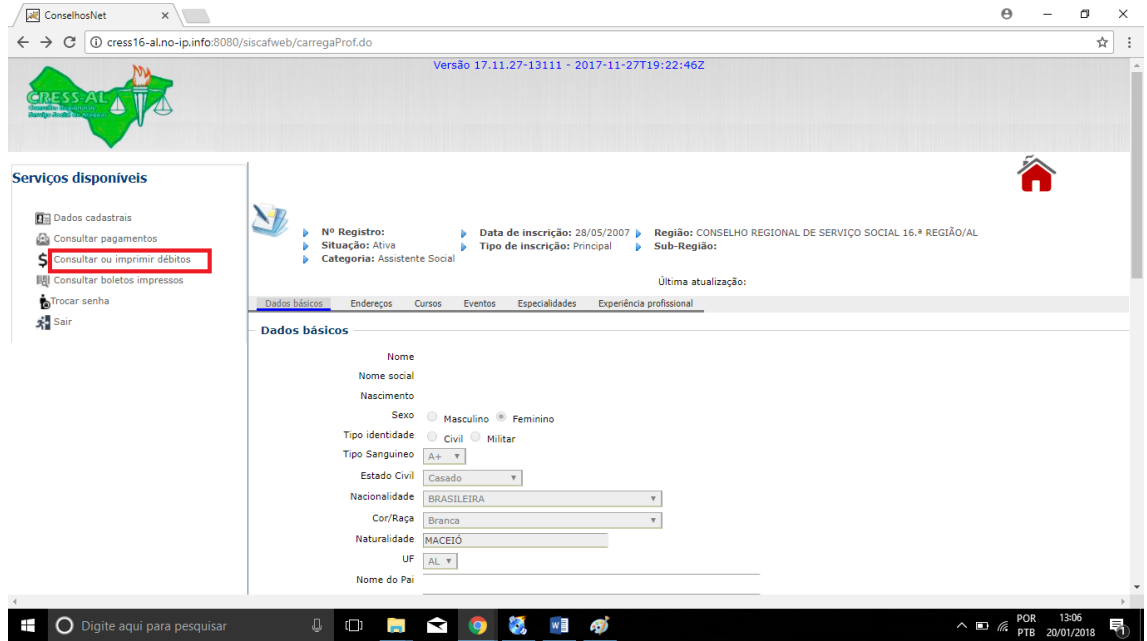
ConselhosNet ×

cress16-al.no-ip.info:8080/siscafweb/carregaProf.do

Versão 17.11.27-13111 - 2017-11-27T19:22:46Z

CRESS-AL

Serviços disponíveis

Dados cadastrais
Consultar pagamentos
Consultar ou imprimir débitos
Consultar boletos impressos
Trocar senha
Sair

Nº Registro:
Situação: Ativa
Categoria: Assistente Social
Data de inscrição: 28/05/2007
Tipo de inscrição: Principal
Região: CONSELHO REGIONAL DE SERVIÇO SOCIAL 16.ª REGIÃO/AL
Sub-Região:

Última atualização:

Dados básicos | Endereços | Cursos | Eventos | Especialidades | Experiência profissional

Dados básicos

Nome
Nome social
Nascimento
Sexo Masculino Feminino
Tipo identidade Civil Militar
Tipo Sanguineo A+
Estado Civil Casado
Nacionalidade BRASILEIRA
Cor/Raça Branca
Naturalidade MACEIÓ
UF AL
Nome do Pai

Digite aqui para pesquisar

POR PTB 13:06 20/01/2018